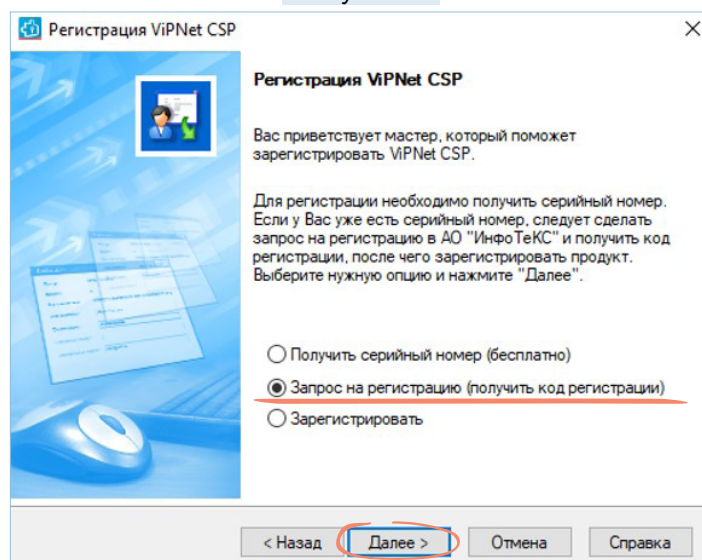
Регистрация ViPNet CSP

Регистрация ViPNet CSP

Вас приветствует мастер, который поможет зарегистрировать ViPNet CSP.

Для регистрации необходимо получить серийный номер. Если у Вас уже есть серийный номер, следует сделать запрос на регистрацию в АО "ИнфоТеКС" и получить код регистрации, после чего зарегистрировать продукт. Выберите нужную опцию и нажмите "Далее".

Получить серийный номер (бесплатно)

Запрос на регистрацию (получить код регистрации)

Зарегистрировать

< Назад

Далее >

Отмена

Справка